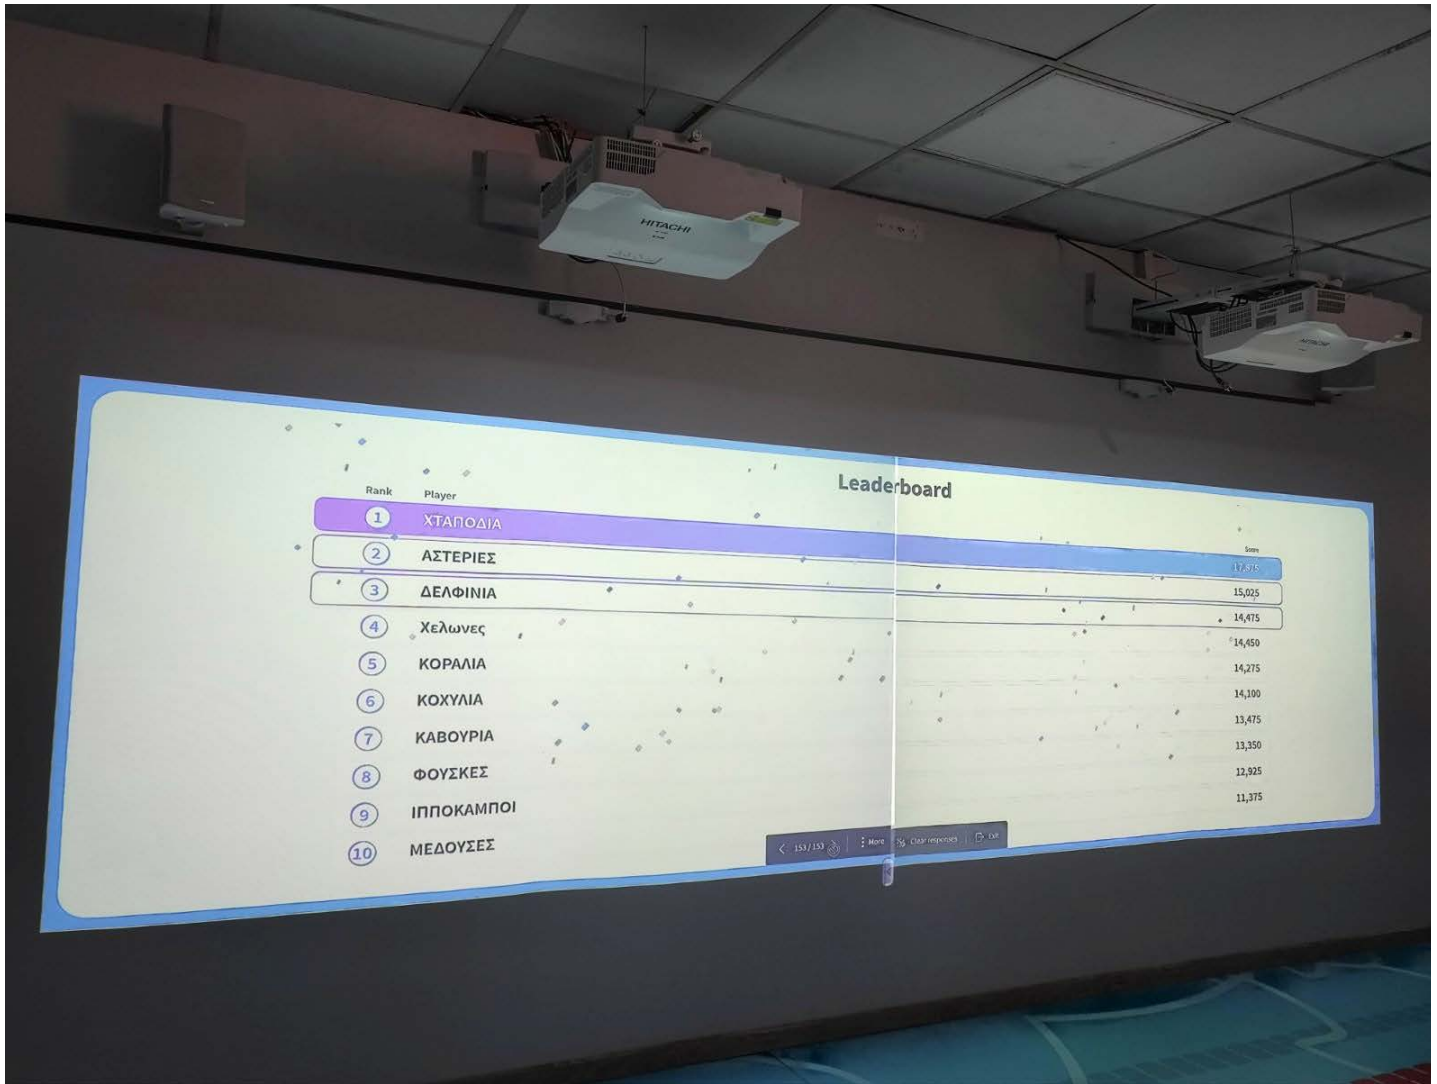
HITACHI

Leaderboard

| Rank | Player | Score |
|---|---|---|
| 1 | ΧΤΑΠΟΔΙΑ | |
| 2 | ΑΣΤΕΡΙΕΣ | 17,475 |
| 3 | ΔΕΛΦΙΝΙΑ | 15,025 |
| 4 | Χελωνες | 14,475 |
| 5 | ΚΟΡΑΛΙΑ | 14,450 |
| 6 | ΚΟΧΥΛΙΑ | 14,275 |
| 7 | ΚΑΒΟΥΡΙΑ | 14,100 |
| 8 | ΦΟΥΣΚΕΣ | 13,475 |
| 9 | ΙΠΠΟΚΑΜΠΟΙ | 13,350 |
| 10 | ΜΕΔΟΥΣΕΣ | 12,925 |
| | | 11,375 |

153 / 153 More Clear responses Exit